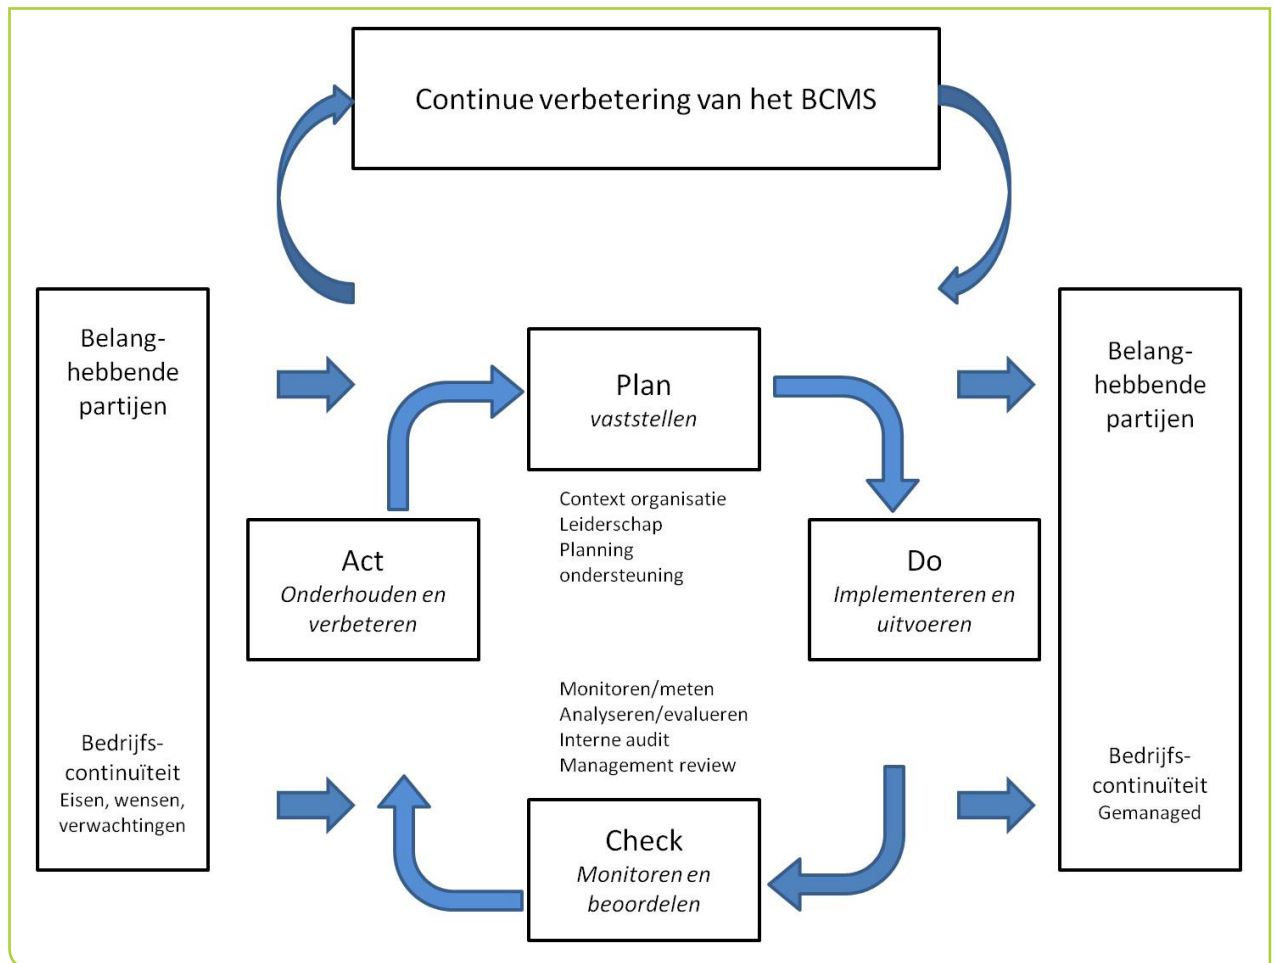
Continue verbetering van het BCMS

Belang-hebbende partijen

Bedrijfs-continuïteit
Eisen, wensen, verwachtingen

Plan
vaststellen

Context organisatie
Leiderschap
Planning
ondersteuning

Act
Onderhouden en verbeteren

Do
Implementeren en uitvoeren

Monitoren/meten
Analyseren/evalueren
Interne audit
Management review

Check
Monitoren en beoordelen

Belang-hebbende partijen

Bedrijfs-continuïteit
Gemanaged